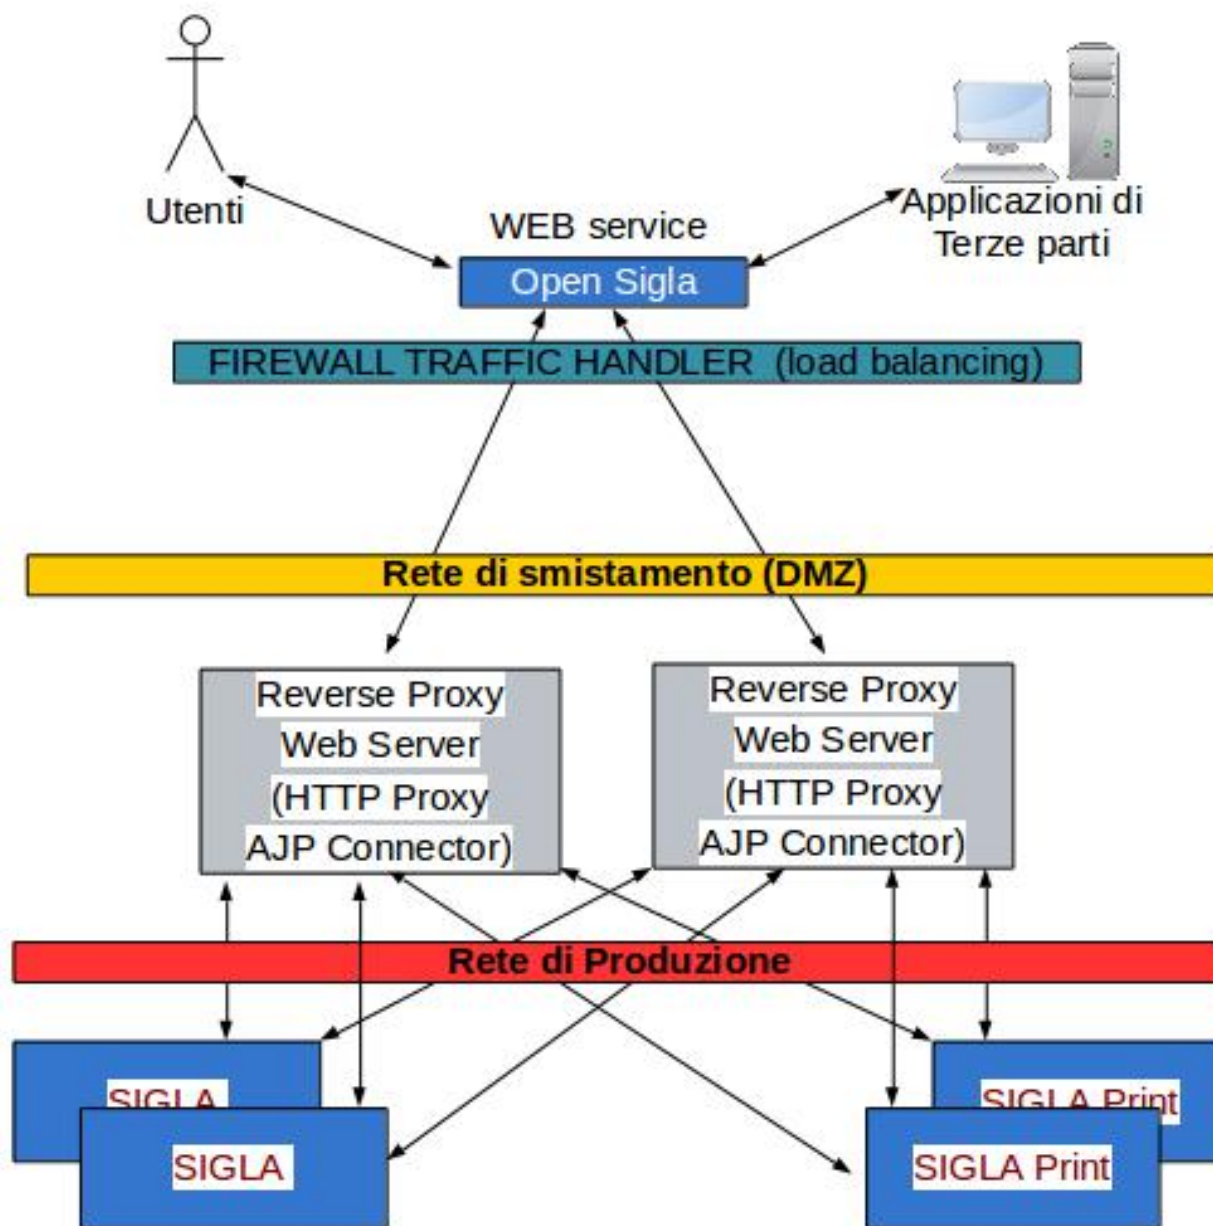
Utenti

WEB service

Open Sigla

Applicazioni di Terze parti

FIREWALL TRAFFIC HANDLER (load balancing)

Rete di smistamento (DMZ)

Reverse Proxy
Web Server
(HTTP Proxy
AJP Connector)

Reverse Proxy
Web Server
(HTTP Proxy
AJP Connector)

Rete di Produzione

SIGLA

SIGLA

SIGLA Print

SIGLA Print